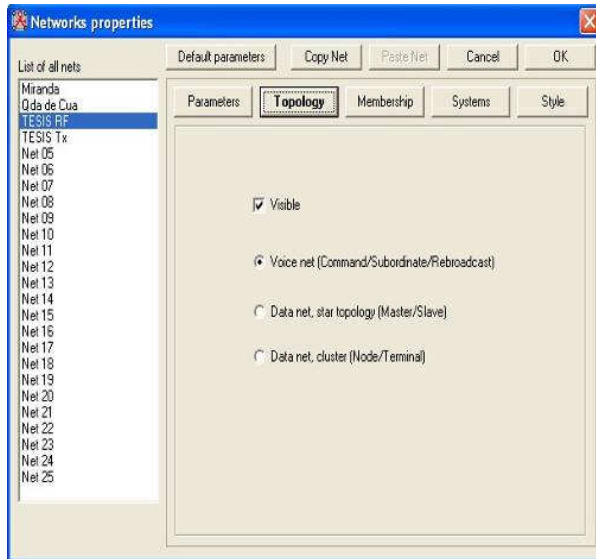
Networks properties

List of all nets

Miranda
Qda de Cua
TESIS RF
TESIS Tx
Net 05
Net 06
Net 07
Net 08
Net 09
Net 10
Net 11
Net 12
Net 13
Net 14
Net 15
Net 16
Net 17
Net 18
Net 19
Net 20
Net 21
Net 22
Net 23
Net 24
Net 25

Default parameters | Copy Net | Paste Net | Cancel | OK

Parameters | Topology | Membership | Systems | Style

Visible

Voice net (Command/Subordinate/Rebroadcast)

Data net, star topology (Master/Slave)

Data net, cluster (Node/Terminal)